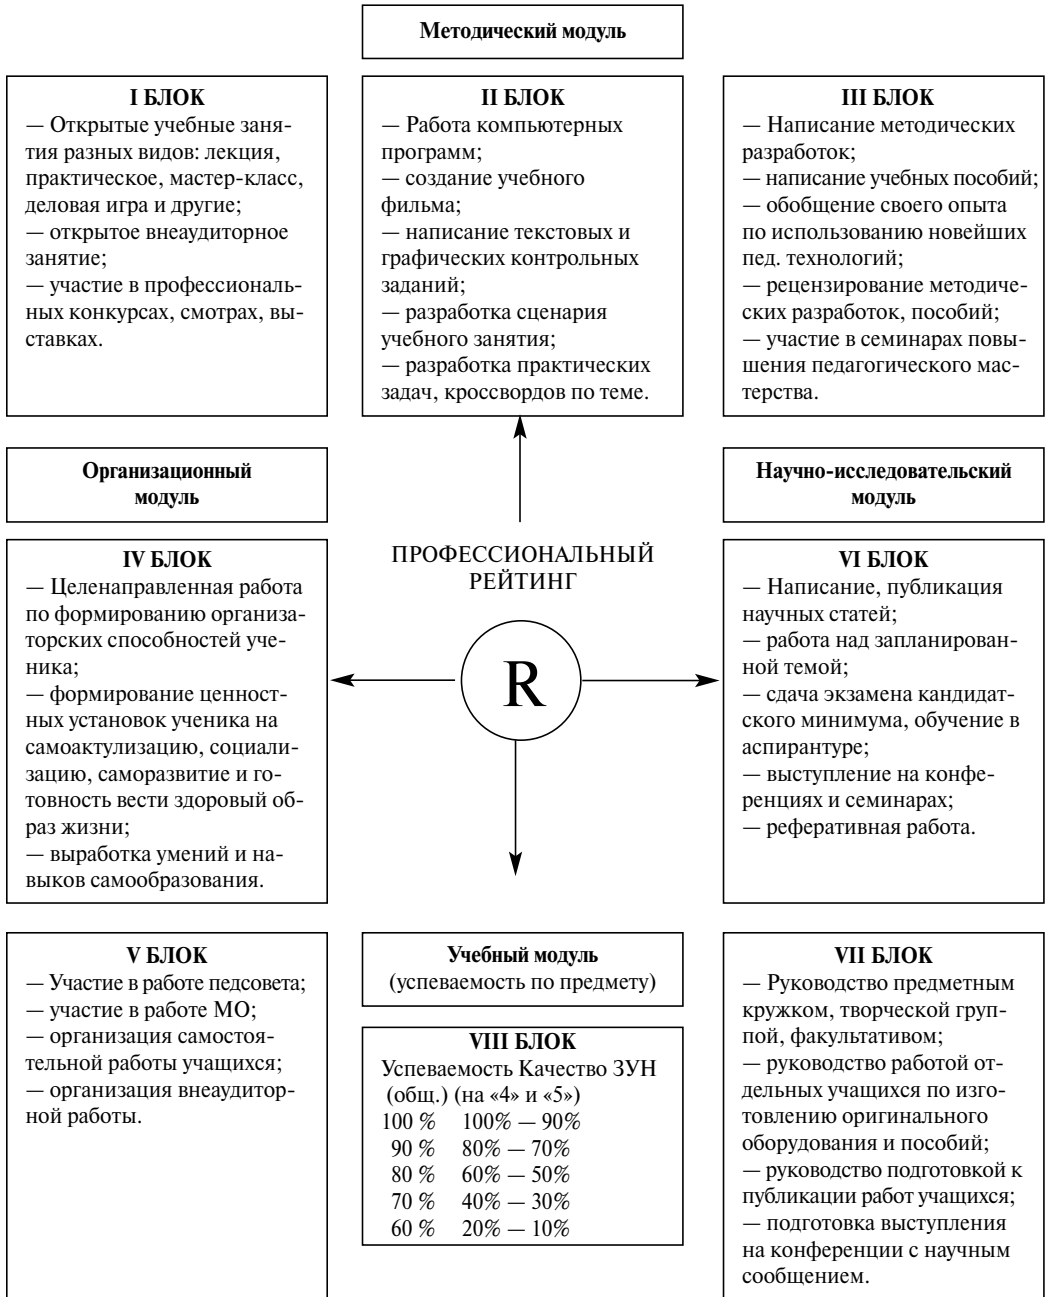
Методический модуль

I БЛОК
— Открытые учебные занятия разных видов: лекция, практическое, мастер-класс, деловая игра и другие;
— открытое внеаудиторное занятие;
— участие в профессиональных конкурсах, смотрах, выставках.

II БЛОК
— Работа компьютерных программ;
— создание учебного фильма;
— написание текстовых и графических контрольных заданий;
— разработка сценария учебного занятия;
— разработка практических задач, кроссвордов по теме.

III БЛОК
— Написание методических разработок;
— написание учебных пособий;
— обобщение своего опыта по использованию новейших пед. технологий;
— рецензирование методических разработок, пособий;
— участие в семинарах повышения педагогического мастерства.

Организационный модуль

Научно-исследовательский модуль

ПРОФЕССИОНАЛЬНЫЙ РЕЙТИНГ

R

IV БЛОК
— Целенаправленная работа по формированию организаторских способностей ученика;
— формирование ценностных установок ученика на самоактулизацию, социализацию, саморазвитие и готовность вести здоровый образ жизни;
— выработка умений и навыков самообразования.

VI БЛОК
— Написание, публикация научных статей;
— работа над запланированной темой;
— сдача экзамена кандидатского минимума, обучение в аспирантуре;
— выступление на конференциях и семинарах;
— реферативная работа.

V БЛОК
— Участие в работе педсовета;
— участие в работе МО;
— организация самостоятельной работы учащихся;
— организация внеаудиторной работы.

Учебный модуль
(успеваемость по предмету)

VIII БЛОК
Успеваемость Качество ЗУН
(общ.) (на «4» и «5»)
100 % 100% — 90%
90 % 80% — 70%
80 % 60% — 50%
70 % 40% — 30%
60 % 20% — 10%

VII БЛОК
— Руководство предметным кружком, творческой группой, факультативом;
— руководство работой отдельных учащихся по изготовлению оригинального оборудования и пособий;
— руководство подготовкой к публикации работ учащихся;
— подготовка выступления на конференции с научным сообщением.